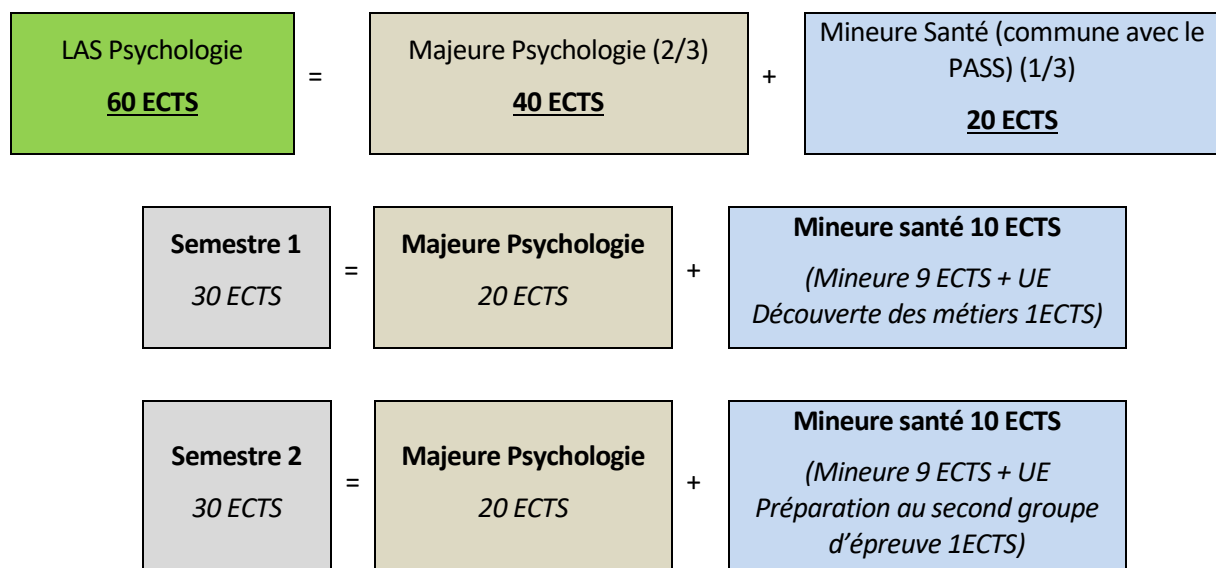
LAS Psychologie

60 ECTS

=

Majeure Psychologie (2/3)

40 ECTS

+

Mineure Santé (commune avec le PASS) (1/3)

20 ECTS

Semestre 1

30 ECTS

=

Majeure Psychologie

20 ECTS

+

Mineure santé 10 ECTS

(Mineure 9 ECTS + UE Découverte des métiers 1ECTS)

Semestre 2

30 ECTS

=

Majeure Psychologie

20 ECTS

+

Mineure santé 10 ECTS

(Mineure 9 ECTS + UE Préparation au second groupe d'épreuve 1ECTS)